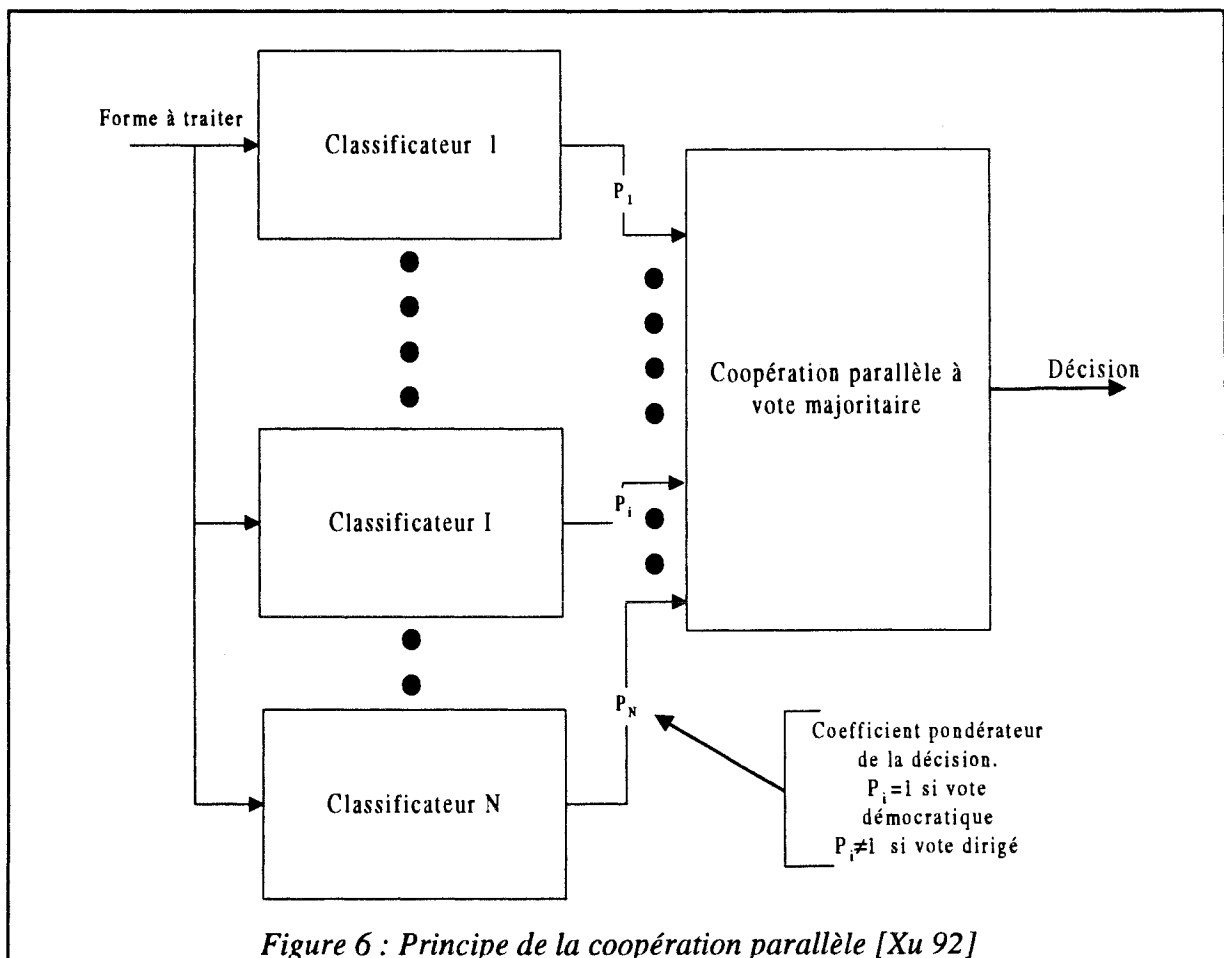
Forme à traiter

Classificateur 1

$P_1$

Classificateur I

$P_i$

Classificateur N

$P_N$

Coopération parallèle à vote majoritaire

Décision

Coefficient pondérateur de la décision. $P_i=1$ si vote démocratique $P_i \neq 1$ si vote dirigé

*Figure 6 : Principe de la coopération parallèle [Xu 92]*